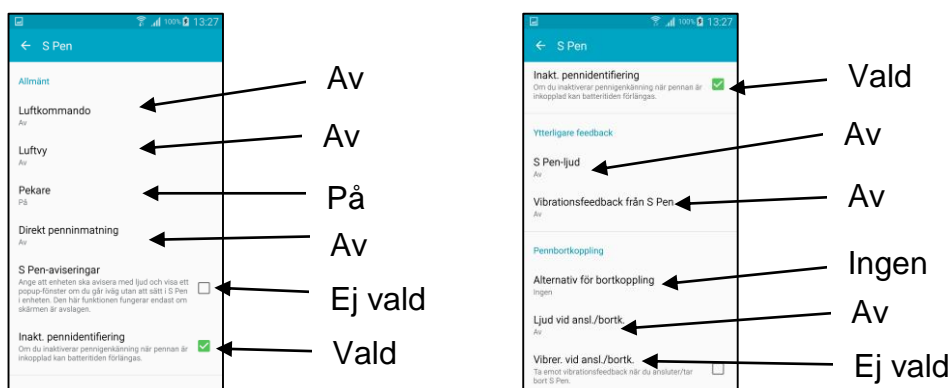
100% 13:27

← S Pen

Allmänt

Luftkommando
Av

Av

Luftvy
Av

Av

Pekare
På

På

Direkt penninmatning
Av

Av

S Pen-aviseringar
Ange att enheten ska avisera med ljud och visa ett popup-fönster om du går iväg utan att sätt i S Pen i enheten. Den här funktionen fungerar endast om skärmen är avslagen.

Ej vald

Inakt. pennidentifiering
Om du inaktiverar pennigenkänning när pennan är inkopplad kan batteritiden förlängas.

Vald

100% 13:27

← S Pen

Inakt. pennidentifiering
Om du inaktiverar pennigenkänning när pennan är inkopplad kan batteritiden förlängas.

Vald

Ytterligare feedback

S Pen-ljud
Av

Av

Vibrationsfeedback från S Pen
Av

Av

Pennbortkoppling

Alternativ för bortkoppling
Ingen

Ingen

Ljud vid ansl./bortk.
Av

Av

Vibrer. vid ansl./bortk.
Ta emot vibrationsfeedback när du ansluter/tar bort S Pen.

Ej vald